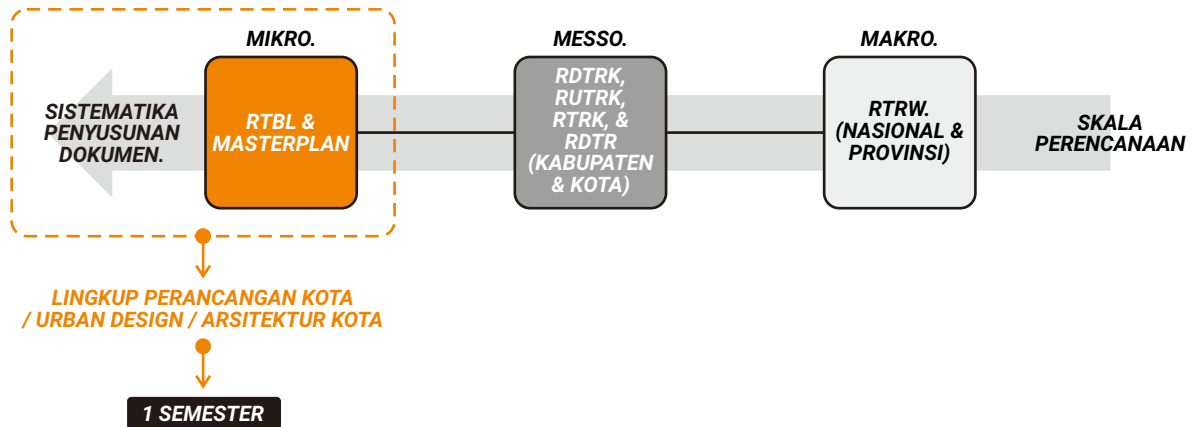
SISTEMATIKA PENYUSUNAN DOKUMEN.

MIKRO.

RTBL & MASTERPLAN

MESSO.

RDTRK, RUTRK, RTRK, & RDTR (KABUPATEN & KOTA)

MAKRO.

RTRW. (NASIONAL & PROVINSI)

SKALA PERENCANAAN

LINGKUP PERANCANGAN KOTA / URBAN DESIGN / ARSITEKTUR KOTA

1 SEMESTER